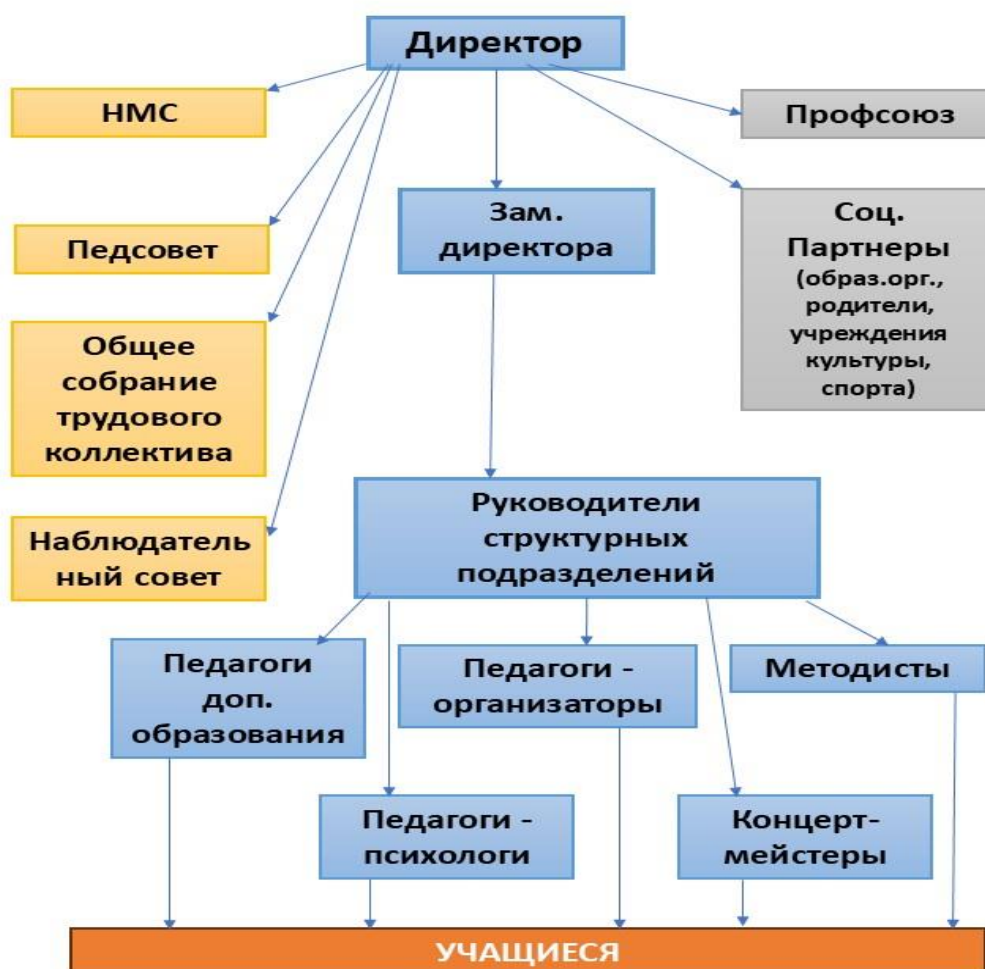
Директор

НМС

Профсоюз

Зам. директора

Педсовет

Соц. Партнеры (образ.орг., родители, учреждения культуры, спорта)

Общее собрание трудового коллектива

Наблюдатель ный совет

Руководители структурных подразделений

Педагоги доп. образования

Педагоги - организаторы

Методисты

Педагоги - психологи

Концерт-мейстеры

УЧАЩИЕСЯ